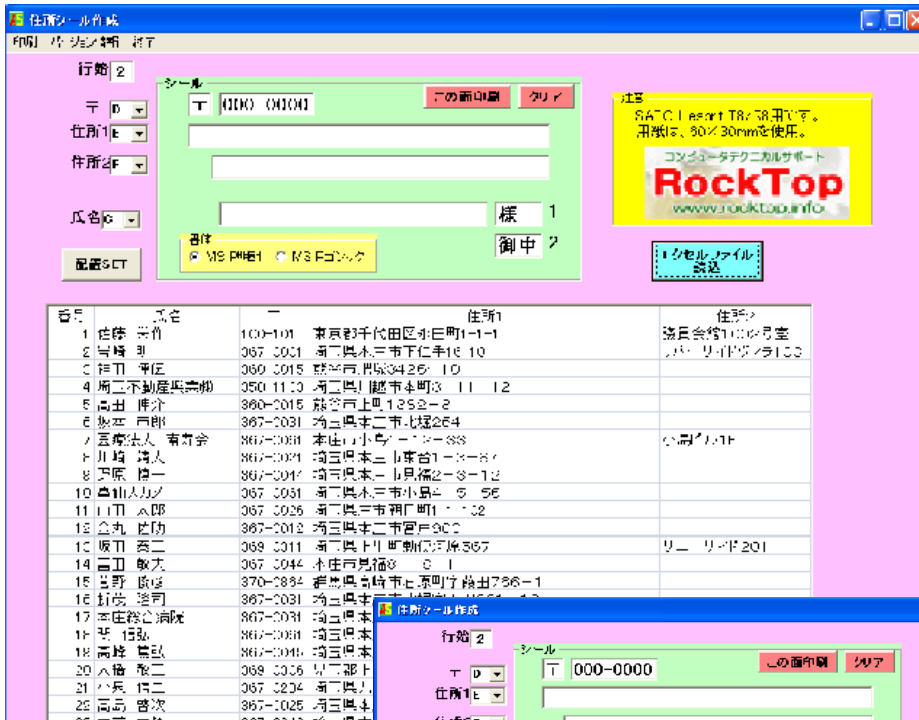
住所シール作成

印刷 オプション機能 終了

行始 2

シール

〒 D

〒 000-0000

この面印刷 クリア

住所1 E

住所2 F

氏名 G

様 1

御中 2

書体

MS P明朝 MS Pゴシック

配置SET

注意
SATO Lesprit T8/ 58用です。
用紙は、60×30mmを使用。

コンピュータテクニカルサポート
RockTop
www.rocktop.info

エクセルファイル読込

| 番号 | 氏名 | 〒 | 住所1 | 住所2 |
|---|---|---|---|---|
| 1 | 佐藤 栄作 | 100-101 | 東京都千代田区永田町1-1-1 | 議員会館100号室 |
| 2 | 岩崎 引 | 367-0051 | 埼玉県本庄市下仁手16-10 | スパーリイドヴィラ103 |
| 3 | 柿沼 平伍 | 360-0015 | 熊谷市肥塚3426-10 | |
| 4 | 埼玉不動産株式会社 | 350-1100 | 埼玉県川越市本町3-11-12 | |
| 5 | 高田 伸介 | 360-0015 | 熊谷市上川1252-2 | |
| 6 | 松本 三郎 | 367-0031 | 埼玉県本庄市北堀264 | |
| 7 | 医療法人 青桐会 | 367-0031 | 本庄市小島2-1-33 | 心晴ビル1F |
| 8 | 川崎 清人 | 367-0021 | 埼玉県本庄市東台1-3-87 | |
| 9 | 伊藤 修一 | 367-0017 | 埼玉県本庄市見福2-8-12 | |
| 10 | 株式会社ムカノ | 367-0051 | 埼玉県本庄市小島4-5-56 | |
| 11 | 山田 太郎 | 367-0026 | 埼玉県本庄市朝日町1-1-12 | |
| 12 | 金丸 武防 | 367-0012 | 埼玉県本庄市西富田900 | |
| 13 | 坂口 秀二 | 369-0311 | 埼玉県上里町勅使河原367 | リーリード201 |
| 14 | 吉田 敏夫 | 367-0044 | 本庄市見福3-6-1 | |
| 15 | 吉野 康雄 | 370-2894 | 群馬県高崎市上原町行橋出756-1 | |
| 16 | 村俊 洋司 | 367-0031 | 埼玉県本 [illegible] | |
| 17 | 本庄総合病院 | 367-0031 | 埼玉県本 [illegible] | |
| 18 | 竹 信弘 | 367-0031 | 埼玉県本 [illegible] | |
| 19 | 高橋 隆弘 | 367-0048 | 埼玉県本 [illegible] | |
| 20 | 八幡 敏二 | 369-0306 | 児玉郡上 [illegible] | |
| 21 | 小長 信二 | 367-0204 | 埼玉県 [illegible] | |
| 22 | 高島 啓次 | 367-0025 | 埼玉県本 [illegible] | |

住所シール作成

行始 2

シール

〒 D

〒 000-0000

この面印刷 クリア

住所1 E